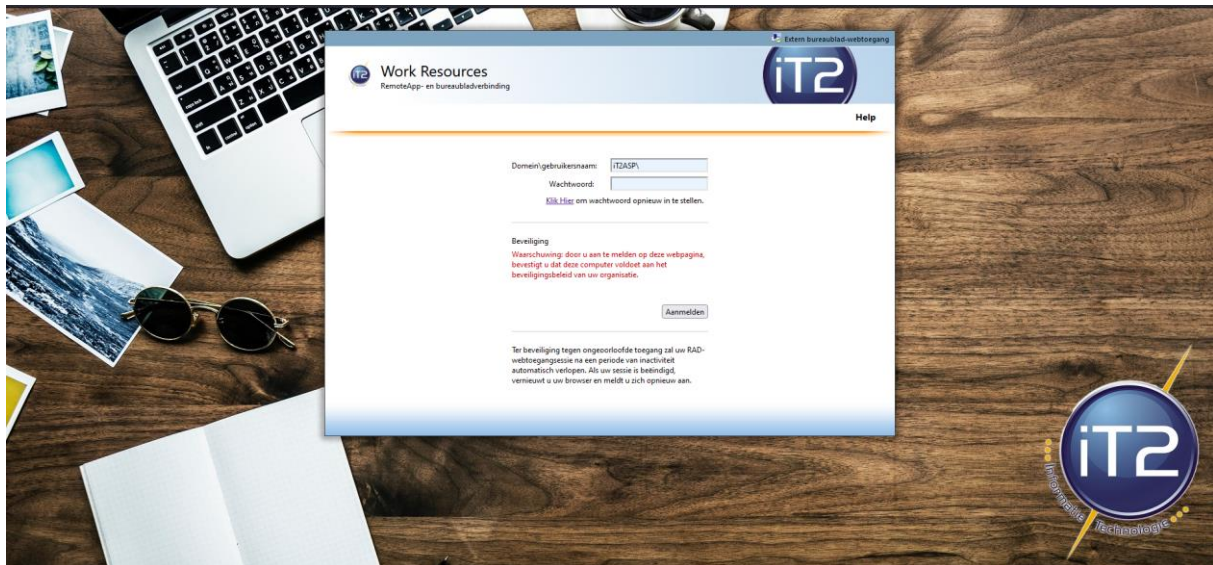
Extern bureaublad-webtoegang

iT2

Work Resources
RemoteApp- en bureaubladverbinding

iT2

Help

Domein\gebruikersnaam: iT2ASP\

Wachtwoord:

Klik Hier om wachtwoord opnieuw in te stellen.

Beveiliging

Waarschuwing: door u aan te melden op deze webpagina, bevestigt u dat deze computer voldoet aan het beveiligingsbeleid van uw organisatie.

Aanmelden

Ter beveiliging tegen ongeoorloofde toegang zal uw RAD-webtoegangsessie na een periode van inactiviteit automatisch verlopen. Als uw sessie is beëindigd, vernieuwt u uw browser en meldt u zich opnieuw aan.

iT2

Informatie Technologie